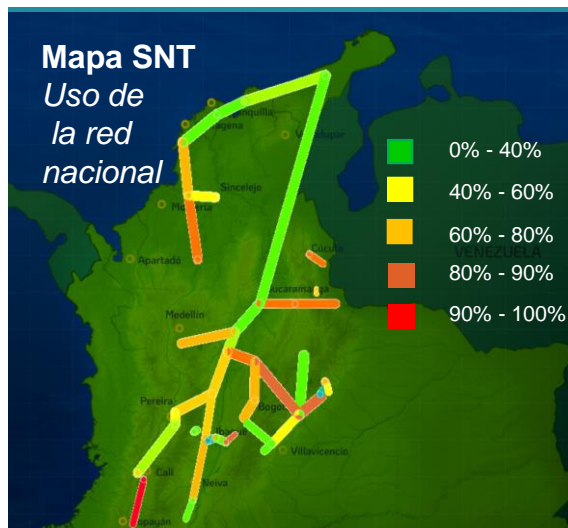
Mapa SNT
Uso de la red nacional

0% - 40%
40% - 60%
60% - 80%
80% - 90%
90% - 100%

Barranquilla
Cartagena
Valledupar
Sincelejo
Montería
Cúcuta
VENEZUELA
Apartadó
Bucaramanga
Medellín
Pereira
Bogotá
Ibagué
Villavicencio
Cali
Neiva
Popayán